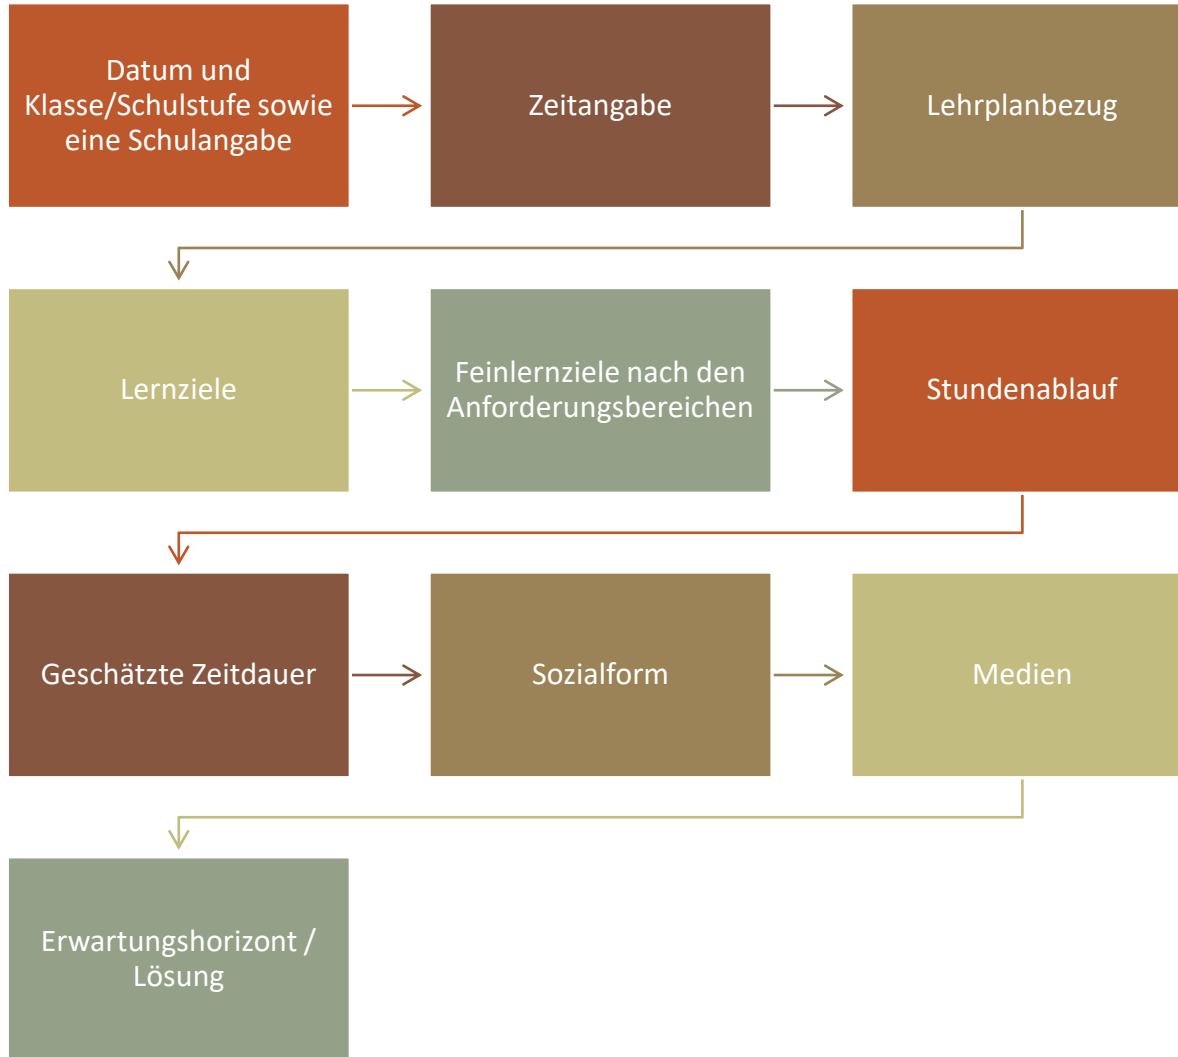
Datum und Klasse/Schulstufe sowie eine Schulangabe

Zeitangabe

Lehrplanbezug

Lernziele

Feinlernziele nach den Anforderungsbereichen

Stundenablauf

Geschätzte Zeitdauer

Sozialform

Medien

Erwartungshorizont / Lösung